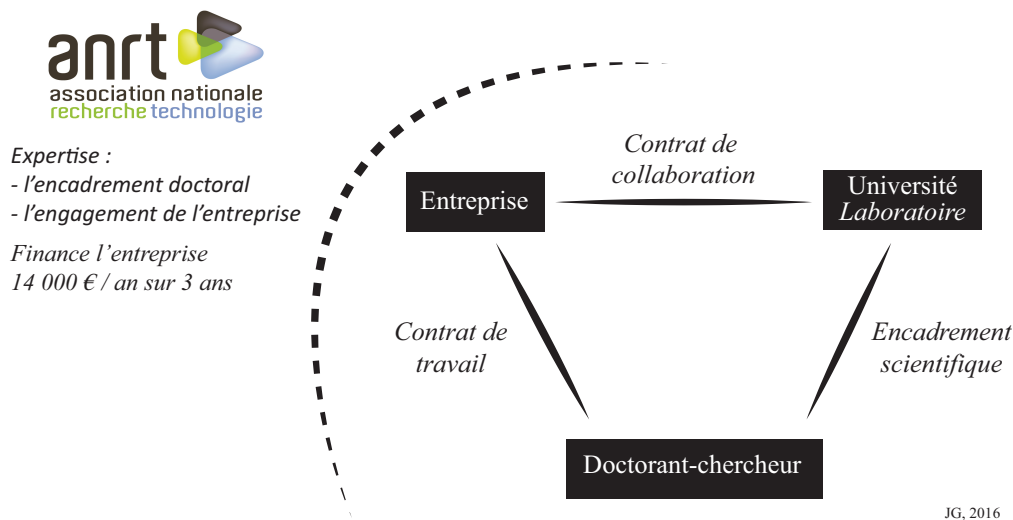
anrt
association nationale
recherche technologie

Expertise :
- l'encadrement doctoral
- l'engagement de l'entreprise

Finance l'entreprise
14 000 € / an sur 3 ans

Contrat de collaboration

Entreprise

Université
Laboratoire

Contrat de travail

Encadrement scientifique

Doctorant-chercheur

JG, 2016